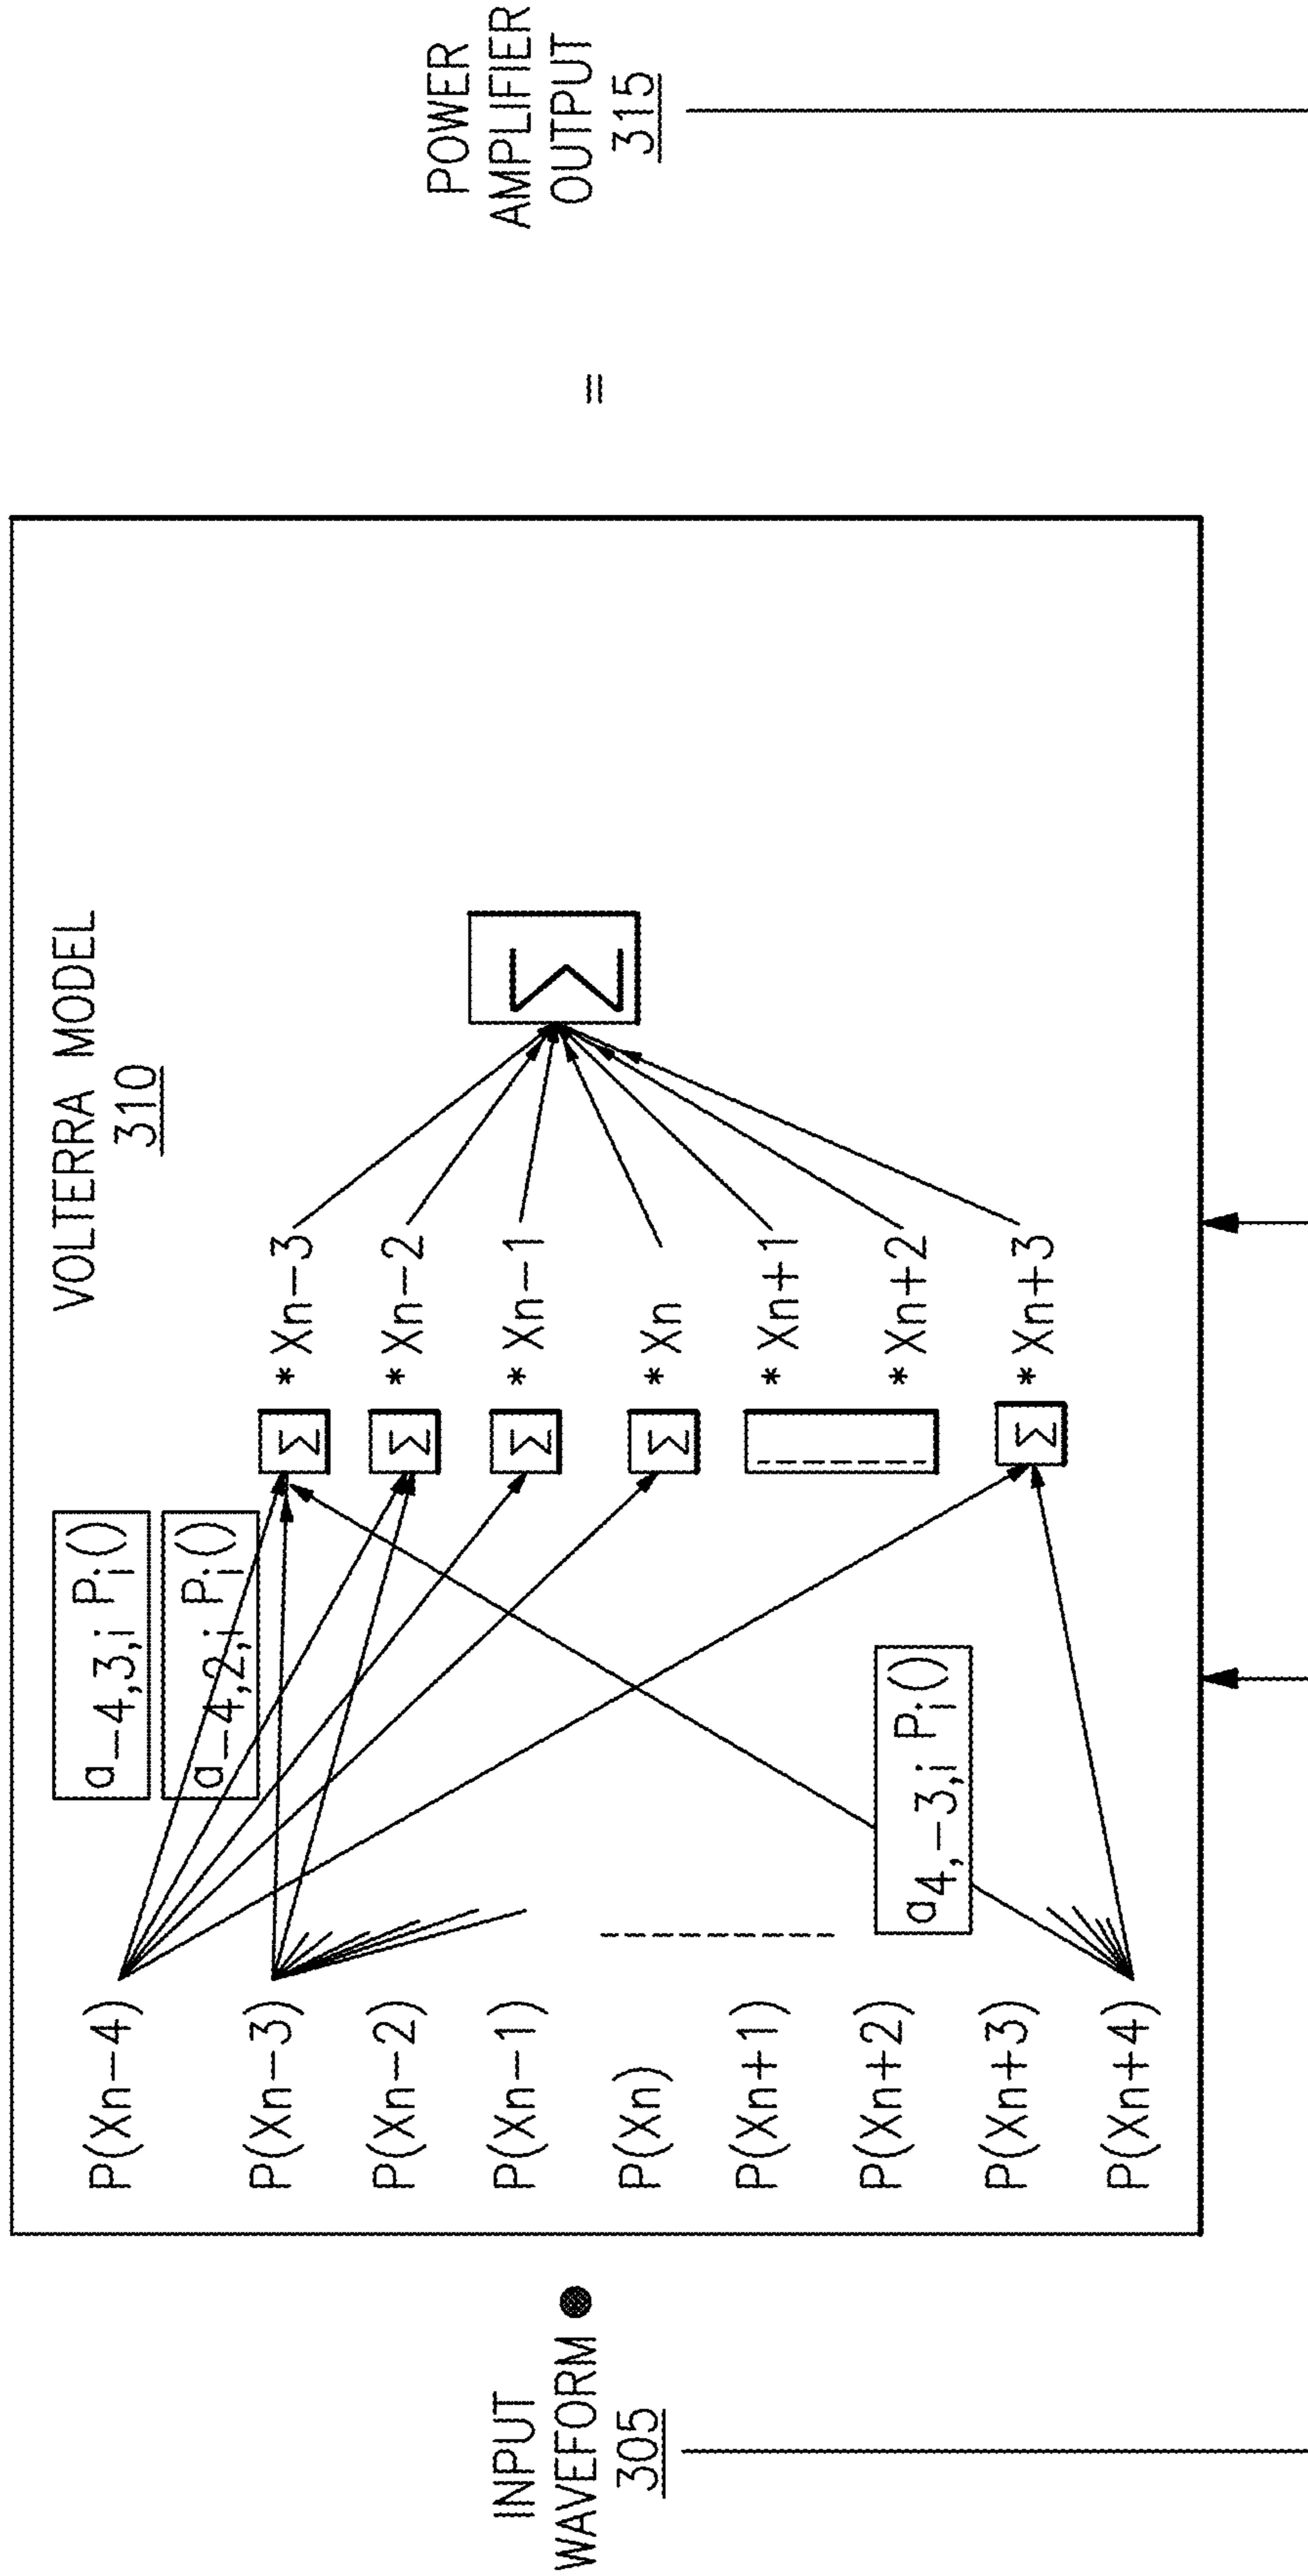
POWER AMPLIFIER OUTPUT
315

=

VOLTERRA MODEL
310

$a_{-4,3,i}\ P_i()$

$a_{-4,2,i}\ P_i()$

$a_{4,-3,i}\ P_i()$

$\Sigma$ *Xn−3
$\Sigma$ *Xn−2
$\Sigma$ *Xn−1
$\Sigma$ *Xn
*Xn+1
*Xn+2
$\Sigma$ *Xn+3

$\Sigma$

P(Xn−4)
P(Xn−3)
P(Xn−2)
P(Xn−1)
P(Xn)
P(Xn+1)
P(Xn+2)
P(Xn+3)
P(Xn+4)

INPUT WAVEFORM
305